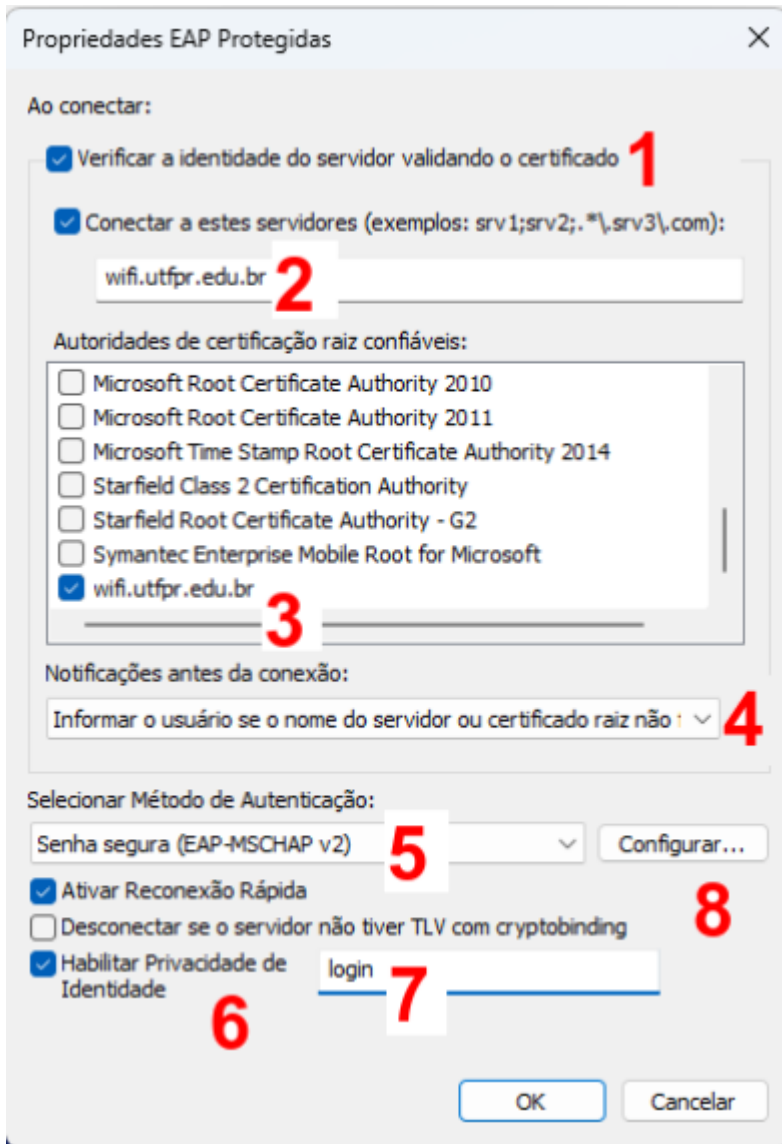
Propriedades EAP Protegidas

Ao conectar:

Verificar a identidade do servidor validando o certificado 1

Conectar a estes servidores (exemplos: srv1;srv2;.*\.srv3\.com):

wifi.utfpr.edu.br 2

Autoridades de certificação raiz confiáveis:

Microsoft Root Certificate Authority 2010
Microsoft Root Certificate Authority 2011
Microsoft Time Stamp Root Certificate Authority 2014
Starfield Class 2 Certification Authority
Starfield Root Certificate Authority - G2
Symantec Enterprise Mobile Root for Microsoft
wifi.utfpr.edu.br

3

Notificações antes da conexão:

Informar o usuário se o nome do servidor ou certificado raiz não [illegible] 4

Selecionar Método de Autenticação:

Senha segura (EAP-MSCHAP v2) 5

Configurar...

Ativar Reconexão Rápida

Desconectar se o servidor não tiver TLV com cryptobinding

8

Habilitar Privacidade de Identidade

login 7

6

OK

Cancelar